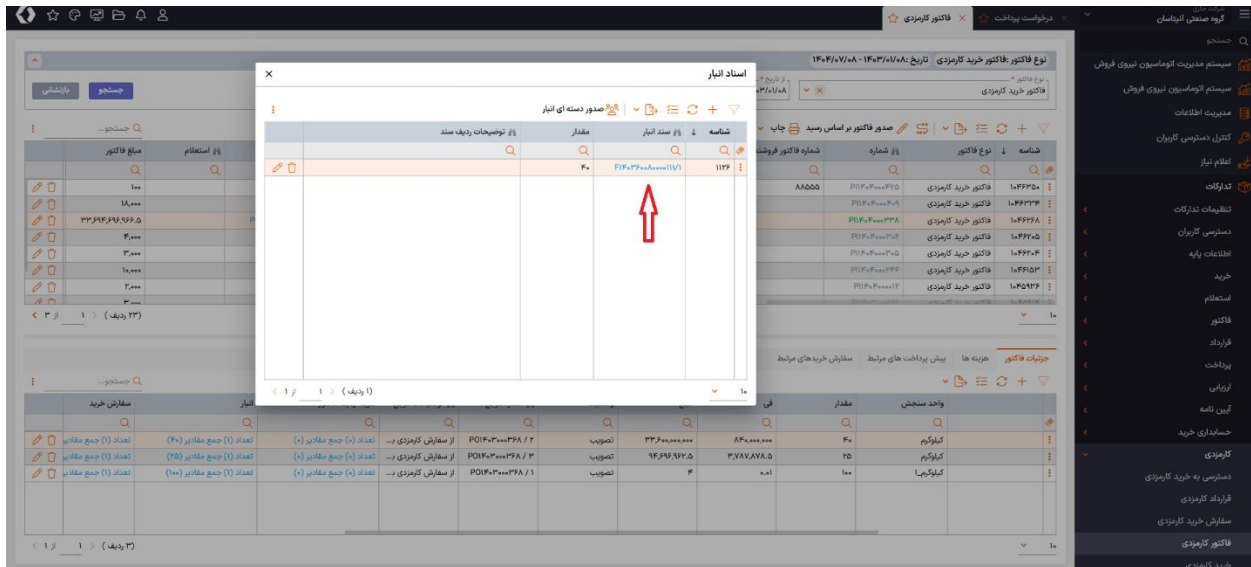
گروه صنعتی اتیناسان
فاکتور کارمزدی
درخواست پرداخت
جستجو
سیستم مدیریت اتوماسیون نیروی فروش
سیستم اتوماسیون نیروی فروش
مدیریت اطلاعات
کنترل دسترسی کاربران
اعلام نیاز
تدارکات
تنظیمات تدارکات
دسترسی کاربران
اطلاعات پایه
خرید
استعلام
فاکتور
قرارداد
پرداخت
ارزیابی
آیین نامه
حسابداری خرید
کارمزدی
دسترسی به خرید کارمزدی
قرارداد کارمزدی
سفارش خرید کارمزدی
فاکتور کارمزدی

نوع فاکتور :فاکتور خرید کارمزدی تاریخ :۱۴۰۳/۰۱/۰۸ - ۱۴۰۴/۰۷/۰۸
نوع فاکتور
فاکتور خرید کارمزدی
از تاریخ
جستجو
بازنشانی
صدور فاکتور بر اساس رسید
چاپ
جستجو...

| شناسه | نوع فاکتور | شماره | شماره فاکتور فروش | استعلام | مبلغ فاکتور |
|---|---|---|---|---|---|
| ۱۰۴۴۳۵۰ | فاکتور خرید کارمزدی | PI۱۴۰۴۰۰۰۴۷۵ | ۸۸۵۵۵ | | ۱۰۰ |
| ۱۰۴۴۳۳۴ | فاکتور خرید کارمزدی | PI۱۴۰۴۰۰۰۴۷۱ | | | ۱۸,۰۰۰ |
| ۱۰۴۴۲۶۸ | فاکتور خرید کارمزدی | PI۱۴۰۴۰۰۰۳۳۸ | | | ۳۳,۶۹۶,۶۹۶,۹۶۶.۵ |
| ۱۰۴۴۲۰۵ | فاکتور خرید کارمزدی | PI۱۴۰۴۰۰۰۳۰۶ | | | ۴,۰۰۰ |
| ۱۰۴۴۲۰۴ | فاکتور خرید کارمزدی | PI۱۴۰۴۰۰۰۳۰۵ | | | ۳,۰۰۰ |
| ۱۰۴۴۱۵۳ | فاکتور خرید کارمزدی | PI۱۴۰۴۰۰۰۲۴۴ | | | ۱۰,۰۰۰ |
| ۱۰۴۵۹۳۶ | فاکتور خرید کارمزدی | PI۱۴۰۴۰۰۰۰۱۲ | | | ۲,۰۰۰ |

۱۰ (۲۳ ردیف) ۱ از ۳

جزئیات فاکتور | هزینه ها | پیش پرداخت های مرتبط | سفارش خریدهای مرتبط

| واحد سنجش | مقدار | فی | | | | | انبار | سفارش خرید |
|---|---|---|---|---|---|---|---|---|
| کیلوگرم | ۴۰ | ۸۴۰,۰۰۰,۰۰۰ | ۳۳,۶۰۰,۰۰۰,۰۰۰ | تصویب | PO۱۴۰۳۰۰۰۳۶۸ / ۲ | از سفارش کارمزدی ... | تعداد (۰) جمع مقادیر (۰) | تعداد (۱) جمع مقادیر (۴۰) تعداد (۱) جمع مقادی |
| کیلوگرم | ۲۵ | ۳,۷۸۷,۸۷۸.۵ | ۹۴,۶۹۶,۹۶۲.۵ | تصویب | PO۱۴۰۳۰۰۰۳۶۸ / ۳ | از سفارش کارمزدی ... | تعداد (۰) جمع مقادیر (۰) | تعداد (۱) جمع مقادیر (۲۵) تعداد (۱) جمع مقادی |
| کیلوگرم۱ | ۱۰۰ | ۰.۰۱ | ۴ | تصویب | PO۱۴۰۳۰۰۰۳۶۸ / ۱ | از سفارش کارمزدی ... | تعداد (۰) جمع مقادیر (۰) | تعداد (۱) جمع مقادیر (۱۰۰) تعداد (۱) جمع مقادی |

۱۰ (۳ ردیف) ۱ از ۱

اسناد انبار
صدور دسته ای انبار

| شناسه | سند انبار | مقدار | توضیحات ردیف سند |
|---|---|---|---|
| ۱۱۲۶ | F۱۴۰۳۶۰۰۸۰۰۰۰۱۱۱/۱ | ۴۰ | |

۱۰ (۱ ردیف) ۱ از ۱